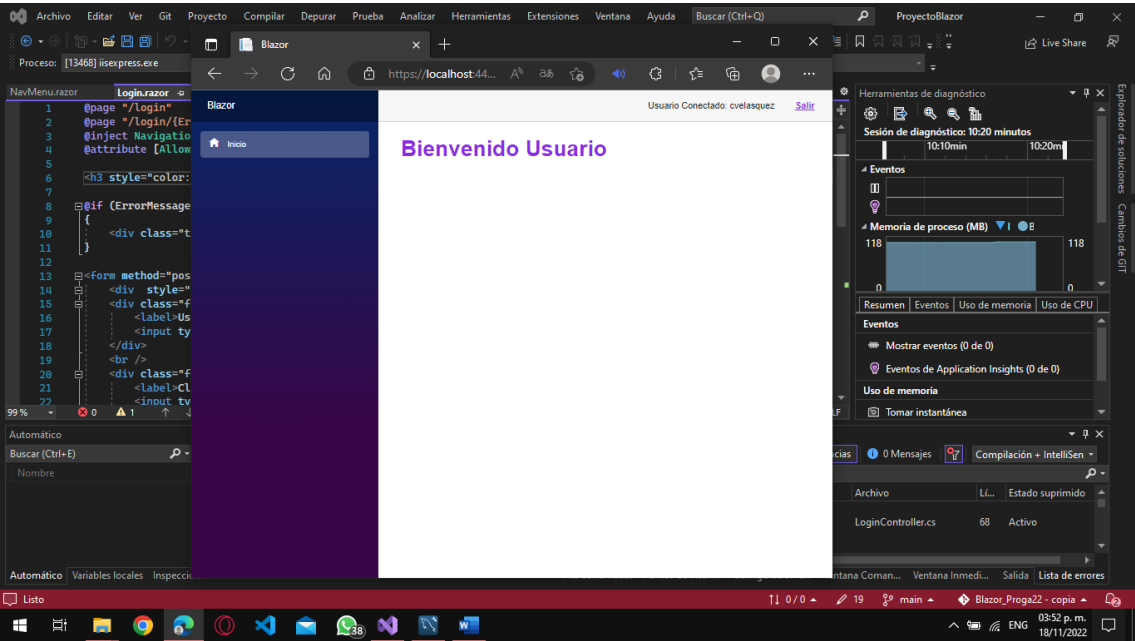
Archivo Editar Ver Git Proyecto Compilar Depurar Prueba Analizar Herramientas Extensiones Ventana Ayuda Buscar (Ctrl+Q) ProyectoBlazor

Live Share

Proceso: [13468] iisexpress.exe

NavMenu.razor Login.razor

1 @page "/login"
2 @page "/login/{Er
3 @inject Navigatio
4 @attribute [Allow
5
6 <h3 style="color:
7
8 @if (ErrorMessage
9 {
10 <div class="t
11 }
12
13 <form method="pos
14 <div style="
15 <div class="f
16 <label>Us
17 <input ty
18 </div>
19 <br />
20 <div class="f
21 <label>Cl
22 <input ty

99 % 0 1

Blazor

https://localhost:44...

Blazor

Usuario Conectado: cvelasquez Salir

Inicio

Bienvenido Usuario

Herramientas de diagnóstico

Sesión de diagnóstico: 10:20 minutos

10:10min 10:20m

Eventos

Memoria de proceso (MB)

118 118

0 0

Resumen Eventos Uso de memoria Uso de CPU

Eventos

Mostrar eventos (0 de 0)

Eventos de Application Insights (0 de 0)

Uso de memoria

Tomar instantánea

Explorador de soluciones Cambios de GIT

Automático

Buscar (Ctrl+E)

Nombre

0 Mensajes Compilación + IntelliSen

Archivo Lí... Estado suprimido

LoginController.cs 68 Activo

Automático Variables locales Inspecció

ntana Coman... Ventana Inmedi... Salida Lista de errores

Listo

0 / 0 19 main Blazor_Proga22 - copia

38

ENG 03:52 p. m. 18/11/2022